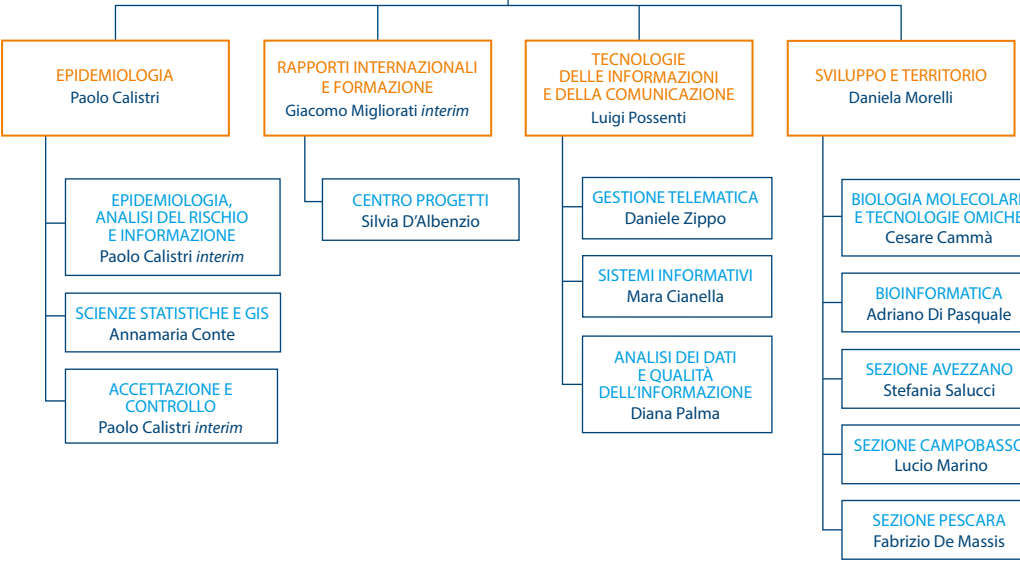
EPIDEMIOLOGIA
Paolo Calistri

RAPPORTI INTERNAZIONALI E FORMAZIONE
Giacomo Migliorati *interim*

TECNOLOGIE DELLE INFORMAZIONI E DELLA COMUNICAZIONE
Luigi Possenti

SVILUPPO E TERRITORIO
Daniela Morelli

EPIDEMIOLOGIA, ANALISI DEL RISCHIO E INFORMAZIONE
Paolo Calistri *interim*

SCIENZE STATISTICHE E GIS
Annamaria Conte

ACCETTAZIONE E CONTROLLO
Paolo Calistri *interim*

CENTRO PROGETTI
Silvia D'Albenzio

GESTIONE TELEMATICA
Daniele Zippo

SISTEMI INFORMATIVI
Mara Cianella

ANALISI DEI DATI E QUALITÀ DELL'INFORMAZIONE
Diana Palma

BIOLOGIA MOLECOLAR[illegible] E TECNOLOGIE OMICHE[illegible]
Cesare Cammà

BIOINFORMATICA
Adriano Di Pasquale

SEZIONE AVEZZANO
Stefania Salucci

SEZIONE CAMPOBASSO
Lucio Marino

SEZIONE PESCARA
Fabrizio De Massis